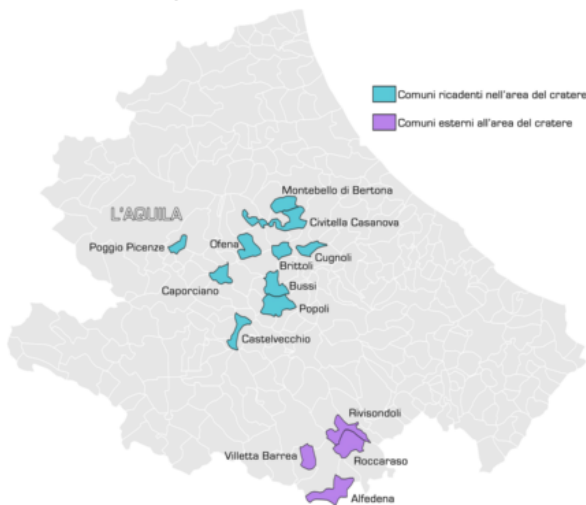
Comuni ricadenti nell'area del cratere
Comuni esterni all'area del cratere

L'AQUILA

Montebello di Bertona
Civitella Casanova
Poggio Picenze
Ofena
Brittoli
Cugnoli
Caporciano
Bussi
Popoli
Castelvecchio
Rivisondoli
Villetta Barrea
Roccaraso
Alfedena